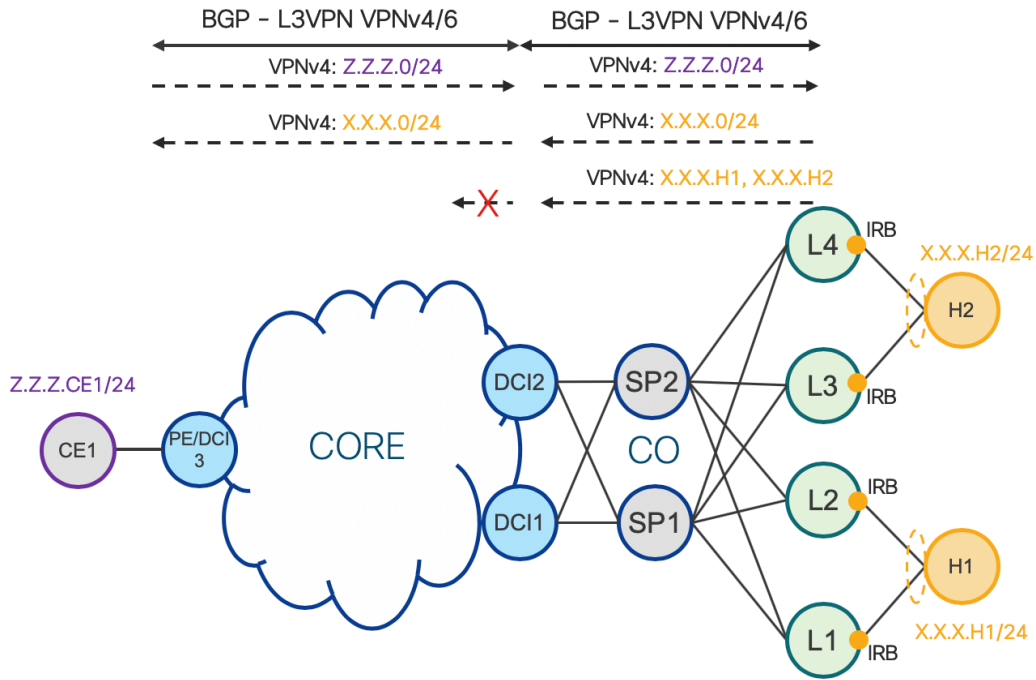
BGP - L3VPN VPNv4/6

BGP - L3VPN VPNv4/6

VPNv4: Z.Z.Z.0/24

VPNv4: Z.Z.Z.0/24

VPNv4: X.X.X.0/24

VPNv4: X.X.X.0/24

VPNv4: X.X.X.H1, X.X.X.H2

X

L4

IRB

X.X.X.H2/24

H2

Z.Z.Z.CE1/24

DCI2

SP2

L3

IRB

CE1

PE/DCI 3

CORE

CO

L2

IRB

DCI1

SP1

H1

L1

IRB

X.X.X.H1/24